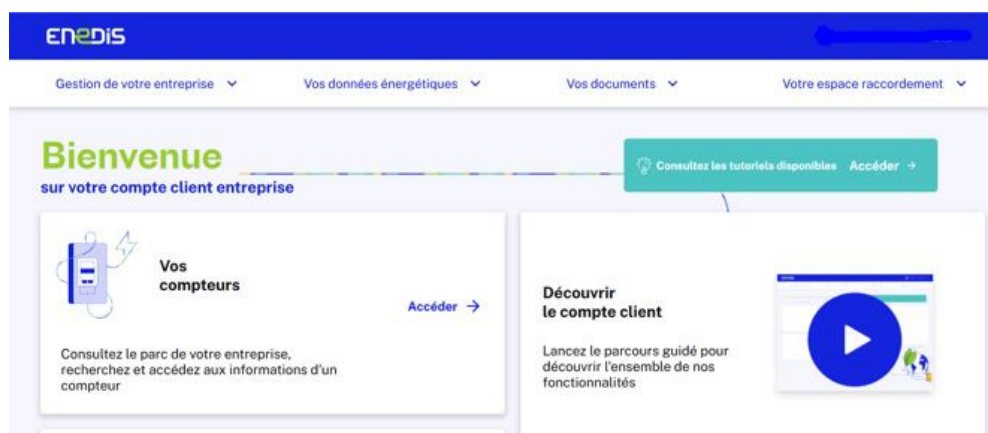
enedis

Gestion de votre entreprise ⌄ Vos données énergétiques ⌄ Vos documents ⌄ Votre espace raccordement ⌄

Bienvenue
sur votre compte client entreprise

Consultez les tutoriels disponibles Accéder →

Vos compteurs

Accéder →

Consultez le parc de votre entreprise, recherchez et accédez aux informations d'un compteur

Découvrir le compte client

Lancez le parcours guidé pour découvrir l'ensemble de nos fonctionnalités